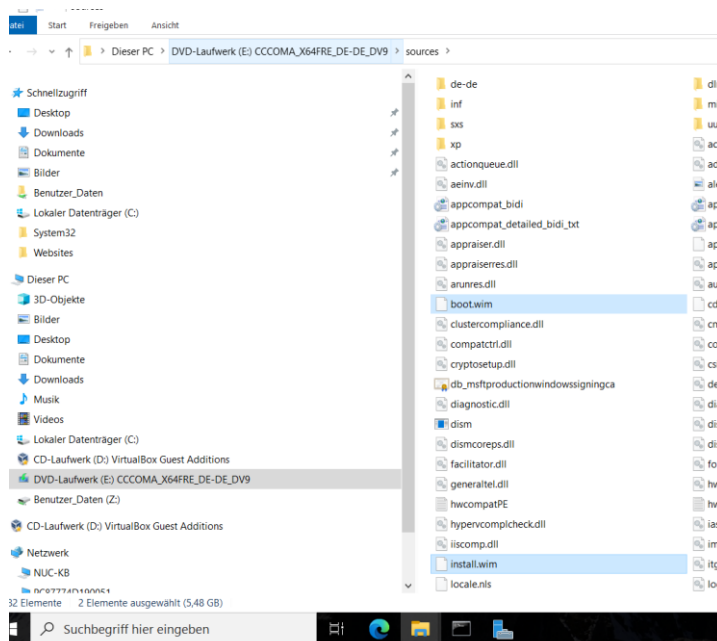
sources

atei Start Freigeben Ansicht

Dieser PC > DVD-Laufwerk (E:) CCCOMA_X64FRE_DE-DE_DV9 > sources >

Schnellzugriff
Desktop
Downloads
Dokumente
Bilder
Benutzer_Daten
Lokaler Datenträger (C:)
System32
Websites
Dieser PC
3D-Objekte
Bilder
Desktop
Dokumente
Downloads
Musik
Videos
Lokaler Datenträger (C:)
CD-Laufwerk (D:) VirtualBox Guest Additions
DVD-Laufwerk (E:) CCCOMA_X64FRE_DE-DE_DV9
Benutzer_Daten (Z:)
CD-Laufwerk (D:) VirtualBox Guest Additions
Netzwerk
NUC-KB
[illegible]

de-de
inf
sxs
xp
actionqueue.dll
aeinv.dll
appcompat_bidi
appcompat_detailed_bidi_txt
appraiser.dll
appraiserres.dll
arunres.dll
boot.wim
clustercompliance.dll
compatctrl.dll
cryptosetup.dll
db_msftproductionwindowssigningca
diagnostic.dll
dism
dismcoreps.dll
facilitator.dll
generaltel.dll
hwcompatPE
hypervcomplcheck.dll
iiscomp.dll
install.wim
locale.nls

dl
m
u
ac
ac
al
ap
ap
ap
ap
au
cd
cn
co
cs
de
di
di
di
fo
hv
hv
ia
im
itg
lo

32 Elemente 2 Elemente ausgewählt (5,48 GB)

Suchbegriff hier eingeben